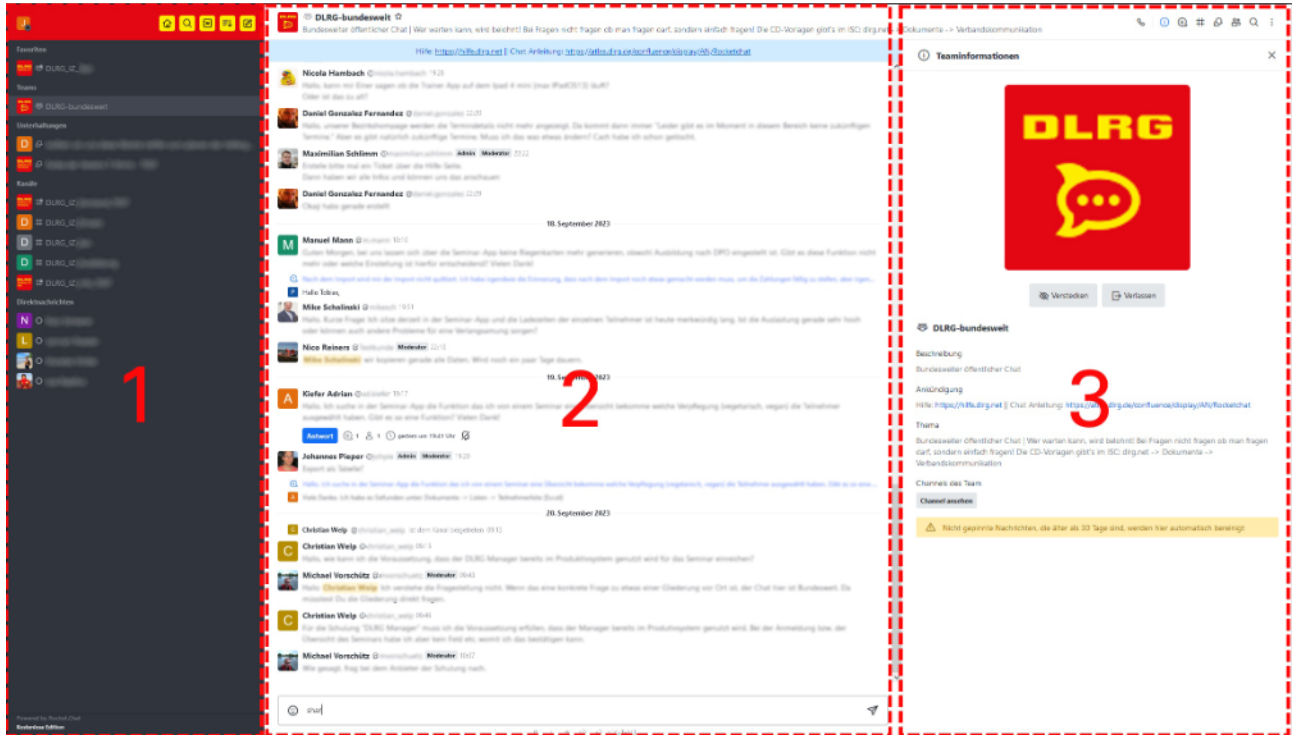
Favoriten
DLRG_IZ_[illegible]
Teams
DLRG-bundesweit
Unterhaltungen
Kanäle
DLRG_IZ_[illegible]
DLRG_IZ_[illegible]
DLRG_IZ_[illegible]
DLRG_IZ_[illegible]
DLRG_IZ_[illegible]
Direktnachrichten
1
Powered by Rocket.Chat
Starter Edition

DLRG-bundesweit
Bundesweiter öffentlicher Chat | Wer warten kann, wird belohnt! Bei Fragen nicht fragen ob man fragen darf, sondern einfach fragen! Die CD-Vorlagen gibt's im ISC: dlrg.net -> Dokumente -> Verbandskommunikation
Hilfe: https://hilfe.dlrg.net || Chat Anleitung: https://atlas.dlrg.de/confluence/display/AN/Rocketchat
Nicola Hambach
Daniel Gonzalez Fernandez
Maximilian Schlimm Admin Moderator
Daniel Gonzalez Fernandez
18. September 2023
Manuel Mann
Hallo Tobias,
Mike Schalinski
Nico Reiners Moderator
Mike Schalinski
19. September 2023
Kiefer Adrian
Antwort
Johannes Pieper Admin Moderator
20. September 2023
Christian Welp
Christian Welp
Michael Vorschütz Moderator
Christian Welp
Christian Welp
Michael Vorschütz Moderator
2

Teaminformationen
DLRG
Verstecken
Verlassen
DLRG-bundesweit
Beschreibung
Bundesweiter öffentlicher Chat
Ankündigung
Hilfe: https://hilfe.dlrg.net || Chat Anleitung: https://atlas.dlrg.de/confluence/display/AN/Rocketchat
Thema
Bundesweiter öffentlicher Chat | Wer warten kann, wird belohnt! Bei Fragen nicht fragen ob man fragen darf, sondern einfach fragen! Die CD-Vorlagen gibt's im ISC: dlrg.net -> Dokumente -> Verbandskommunikation
Channels des Team
Channel ansehen
Nicht gepinnte Nachrichten, die älter als 30 Tage sind, werden hier automatisch bereinigt
3